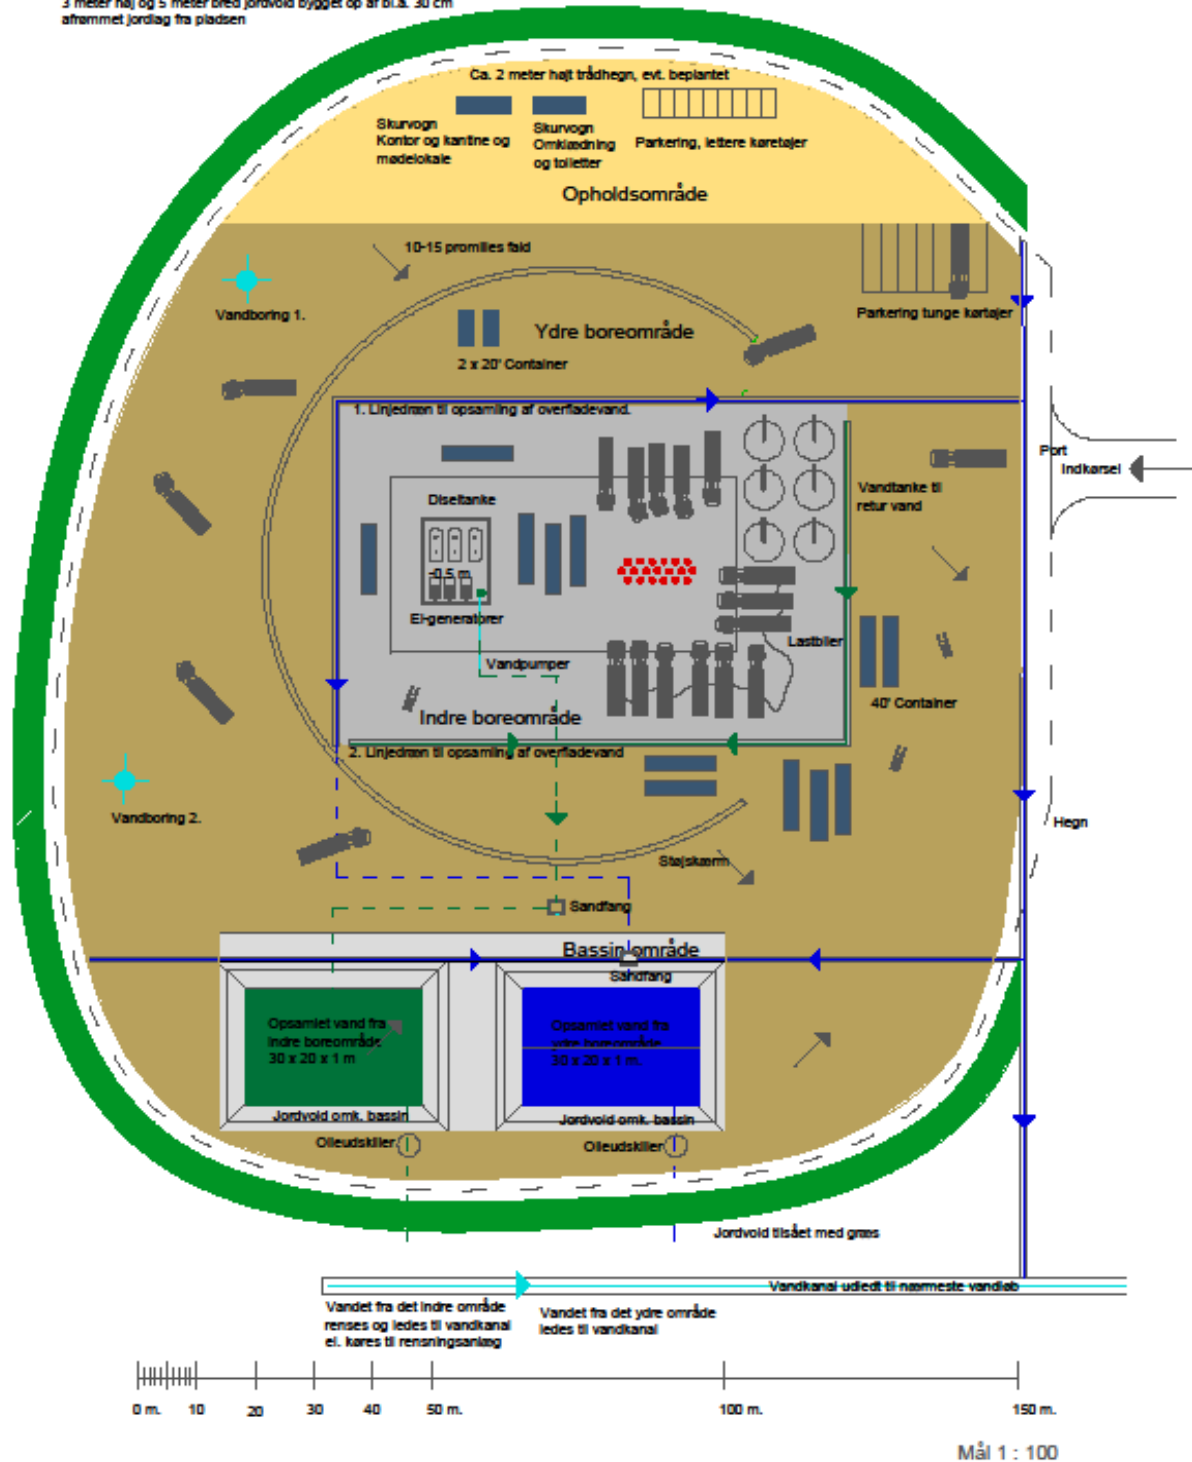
3 meter høj og 5 meter bred jordvold bygget op af bl.a. 30 cm afrømmet jordlag fra pladsen

Ca. 2 meter højt trådhegn, evt. beplantet

Skurvogn
Kontor og kantine og mødelokale

Skurvogn
Omklædning og toiletter

Parkering, lettere køretøjer

Opholdsområde

10-15 promilles fald

Parkering tunge køretøjer

Vandboring 1.

Ydre boreområde

2 x 20' Container

1. Linjedræn til opsamling af overfladevand.

Port

Indkørsel

Dieseltanke

Vandtanke til retur vand

0,5 m

El-generatorer

Vandpumper

Lastbiler

40' Container

Indre boreområde

2. Linjedræn til opsamling af overfladevand

Vandboring 2.

Hegn

Støjskærm

Sandfang

Bassin område

Sandfang

Opsamlet vand fra indre boreområde
30 x 20 x 1 m

Opsamlet vand fra ydre boreområde
30 x 20 x 1 m.

Jordvold omk. bassin

Jordvold omk. bassin

Olieudskiller

Olieudskiller

Jordvold tilsået med græs

Vandkanal udledt til nærmeste vandløb

Vandet fra det indre område renses og ledes til vandkanal el. køres til rensningsanlæg

Vandet fra det ydre område ledes til vandkanal

0 m. 10 20 30 40 50 m. 100 m. 150 m.

Mål 1 : 100